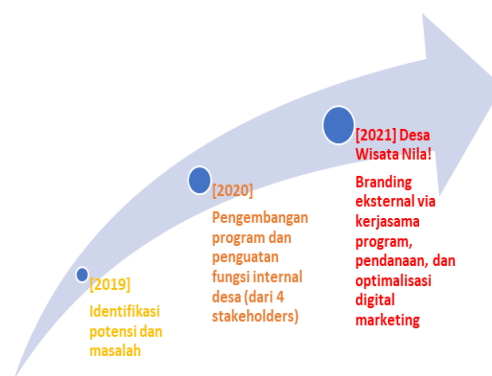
[2019]
Identifikasi potensi dan masalah

[2020]
Pengembangan program dan penguatan fungsi internal desa (dari 4 stakeholders)

[2021] Desa Wisata Nila!
Branding eksternal via kerjasama program, pendanaan, dan optimalisasi digital marketing